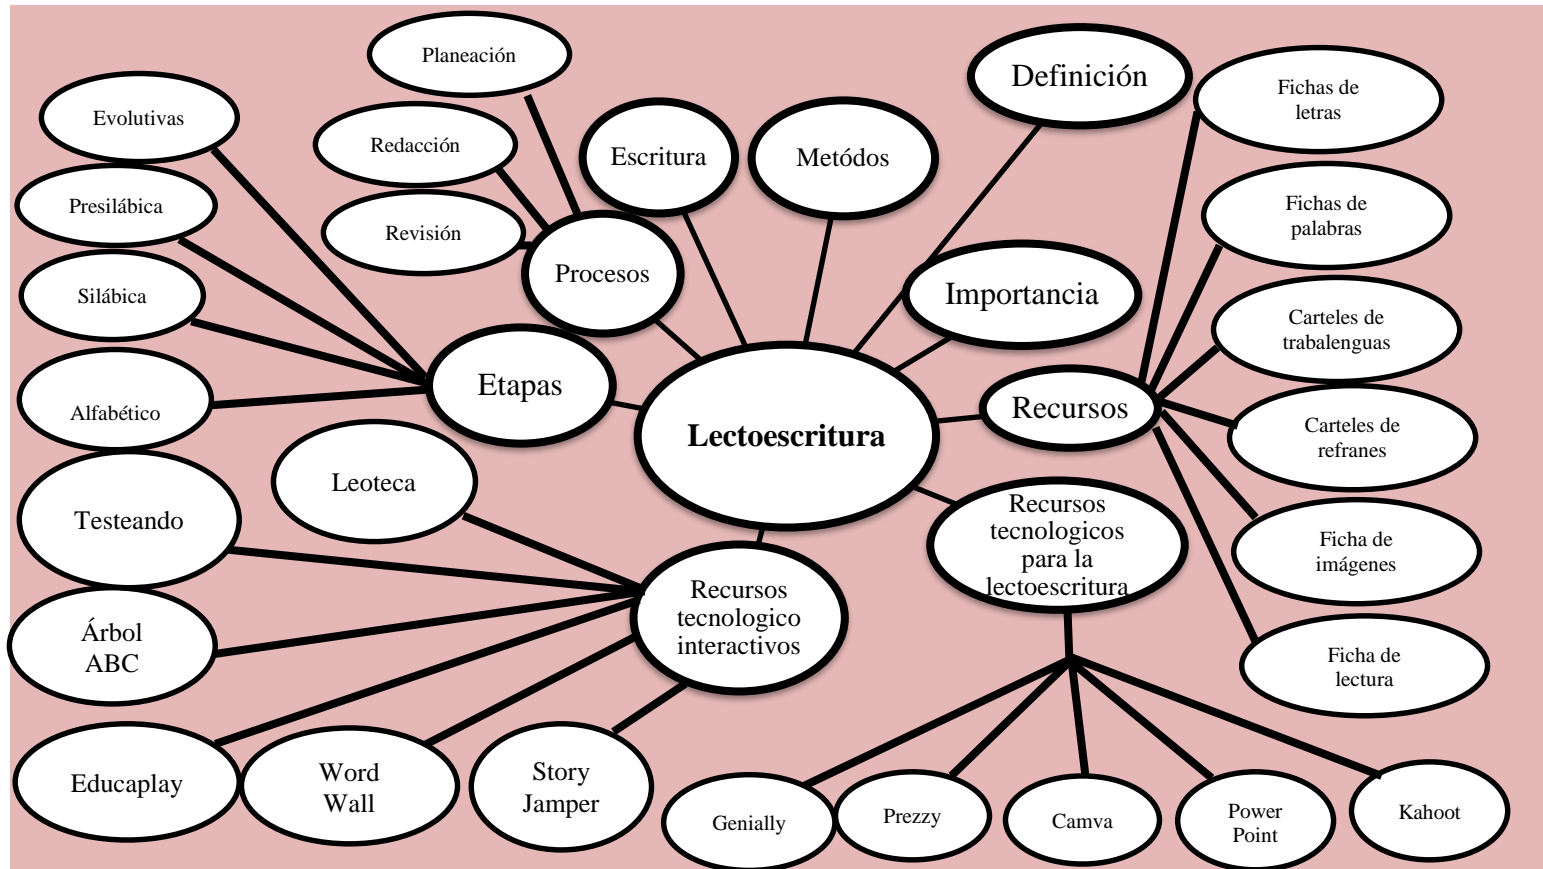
Lectoescritura

Definición

Importancia

Metódos

Escritura

Procesos

Planeación

Redacción

Revisión

Etapas

Evolutivas

Presilábica

Silábica

Alfabético

Recursos

Fichas de letras

Fichas de palabras

Carteles de trabalenguas

Carteles de refranes

Ficha de imágenes

Ficha de lectura

Recursos tecnologicos para la lectoescritura

Genially

Prezzy

Camva

Power Point

Kahoot

Recursos tecnologico interactivos

Leoteca

Testeando

Árbol ABC

Educaplay

Word Wall

Story Jamper